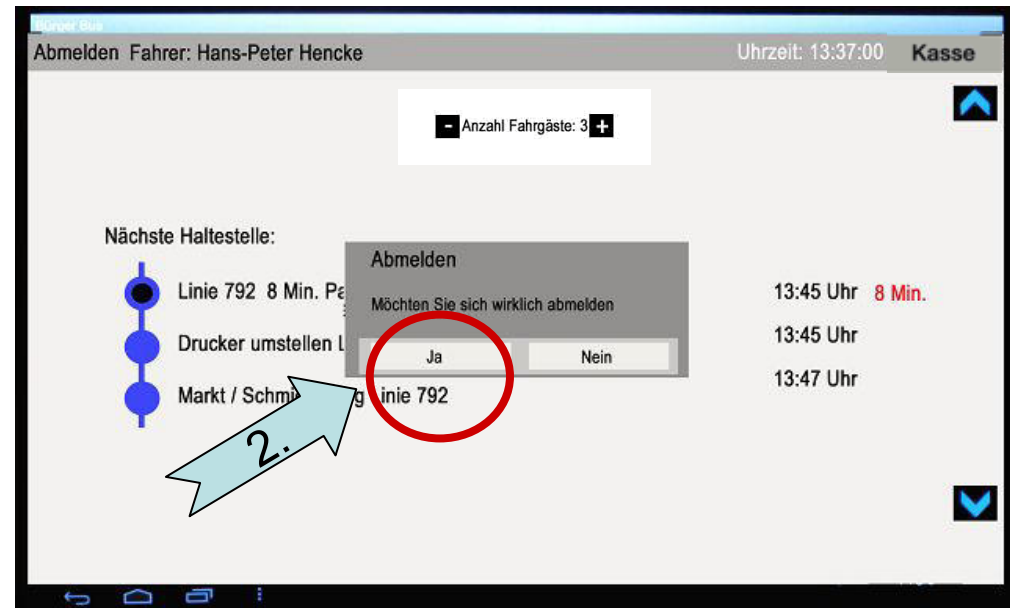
Bürger Bus

Abmelden Fahrer: Hans-Peter Hencke

Uhrzeit: 13:37:00

Kasse

- Anzahl Fahrgäste: 3 +

Nächste Haltestelle:

Linie 792 8 Min. Pa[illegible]

13:45 Uhr 8 Min.

Drucker umstellen L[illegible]

13:45 Uhr

Markt / Schmi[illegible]g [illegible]inie 792

13:47 Uhr

Abmelden

Möchten Sie sich wirklich abmelden

Ja

Nein

2.